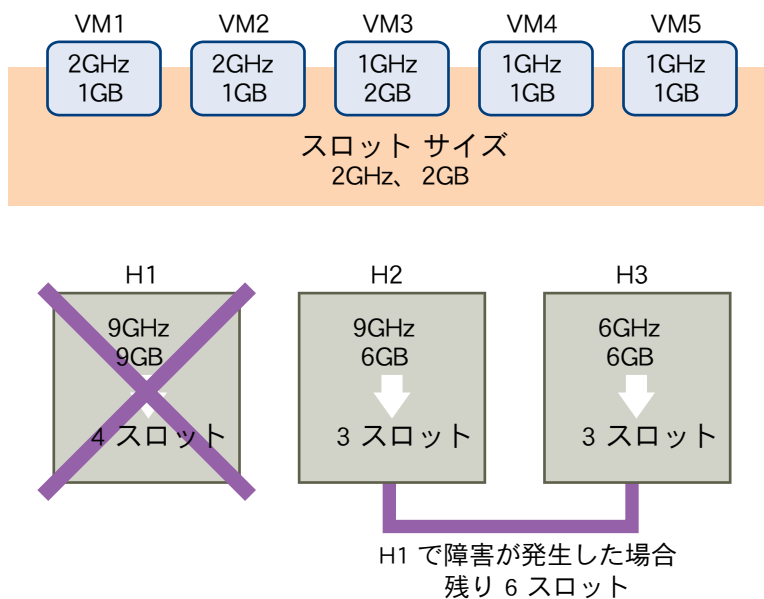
VM1
2GHz
1GB

VM2
2GHz
1GB

VM3
1GHz
2GB

VM4
1GHz
1GB

VM5
1GHz
1GB

スロット サイズ
2GHz、2GB

H1
9GHz
9GB
4 スロット

H2
9GHz
6GB
3 スロット

H3
6GHz
6GB
3 スロット

H1 で障害が発生した場合
残り 6 スロット